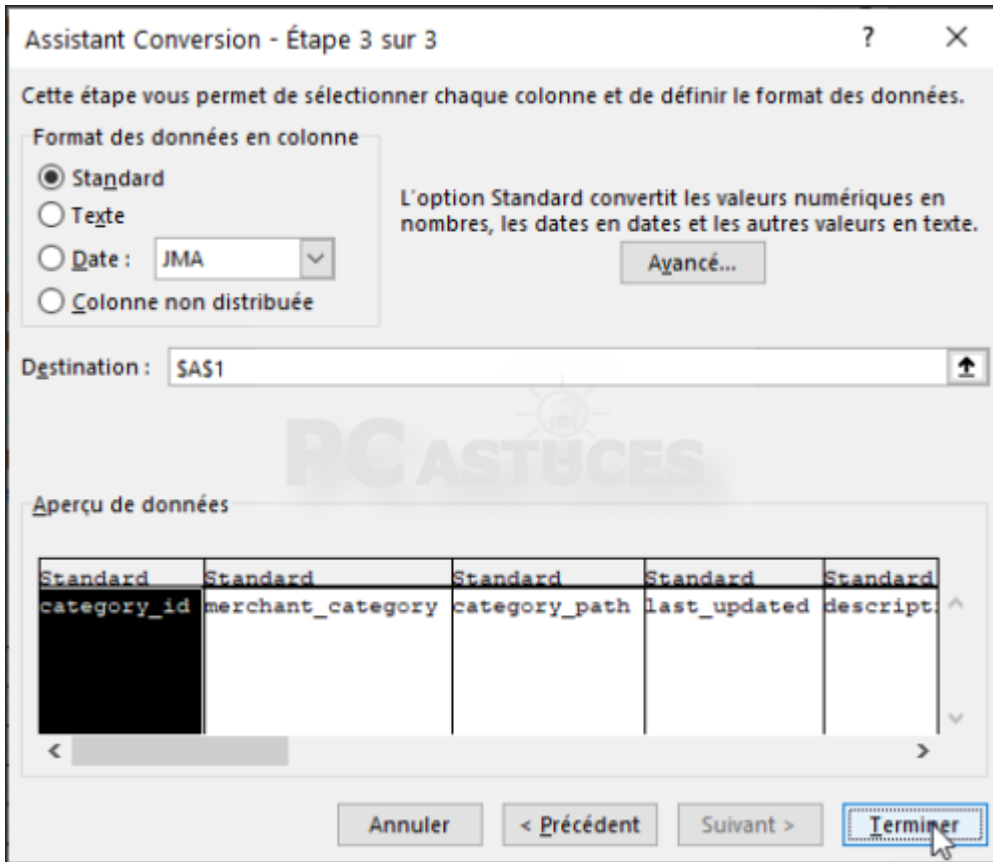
Assistant Conversion - Étape 3 sur 3

?

×

Cette étape vous permet de sélectionner chaque colonne et de définir le format des données.

Format des données en colonne

Standard

Texte

Date : JMA

Colonne non distribuée

L'option Standard convertit les valeurs numériques en nombres, les dates en dates et les autres valeurs en texte.

Avancé...

Destination : $A$1

PC ASTUCES

Aperçu de données

| Standard | Standard | Standard | Standard | Standard |
|---|---|---|---|---|
| category_id | merchant_category | category_path | last_updated | descript |

Annuler

< Précédent

Suivant >

Terminer